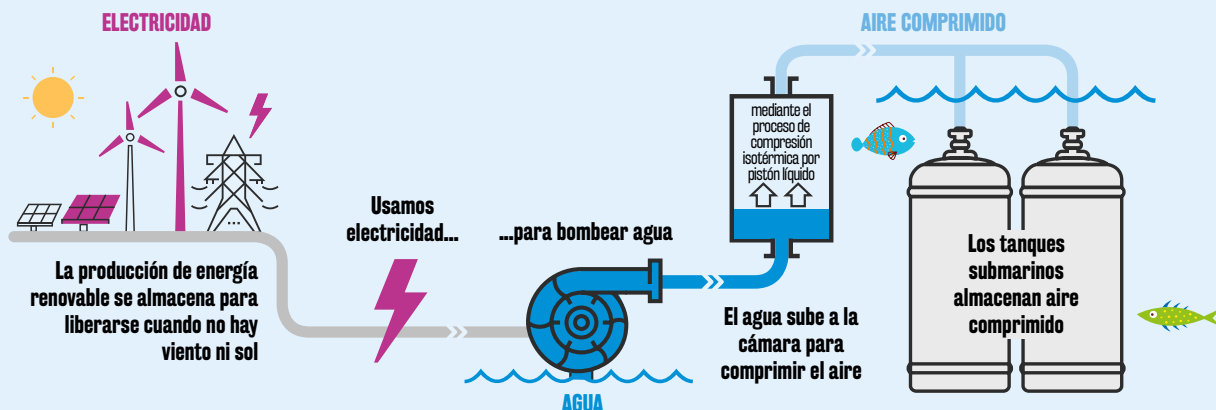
ELECTRICIDAD

La producción de energía renovable se almacena para liberarse cuando no hay viento ni sol

Usamos electricidad...

...para bombear agua

AGUA

El agua sube a la cámara para comprimir el aire

mediante el proceso de compresión isotérmica por pistón líquido

AIRE COMPRIMIDO

Los tanques submarinos almacenan aire comprimido